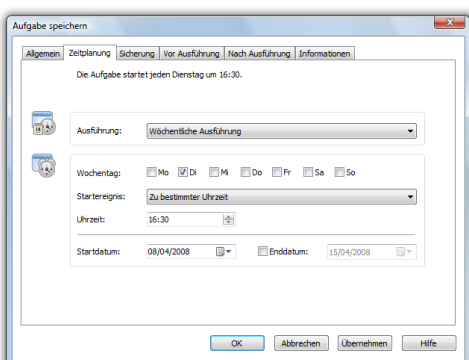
Aufgabe speichern

Allgemein | Zeitplanung | Sicherung | Vor Ausführung | Nach Ausführung | Informationen

Die Aufgabe startet jeden Dienstag um 16:30.

Ausführung: Wöchentliche Ausführung

Wochentag: Mo Di Mi Do Fr Sa So

Startereignis: Zu bestimmter Uhrzeit

Uhrzeit: 16:30

Startdatum: 08/04/2008 Enddatum: 15/04/2008

OK Abbrechen Übernehmen Hilfe